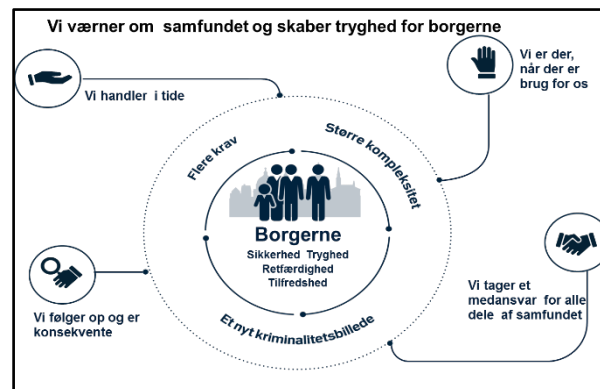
Vi værner om samfundet og skaber tryghed for borgerne

Vi handler i tide

Vi er der, når der er brug for os

Flere krav

Større kompleksitet

Borgerne
Sikkerhed Tryghed
Retfærdighed
Tilfredshed

Vi følger op og er konsekvente

Et nyt kriminalitetsbillede

Vi tager et medansvar for alle dele af samfundet